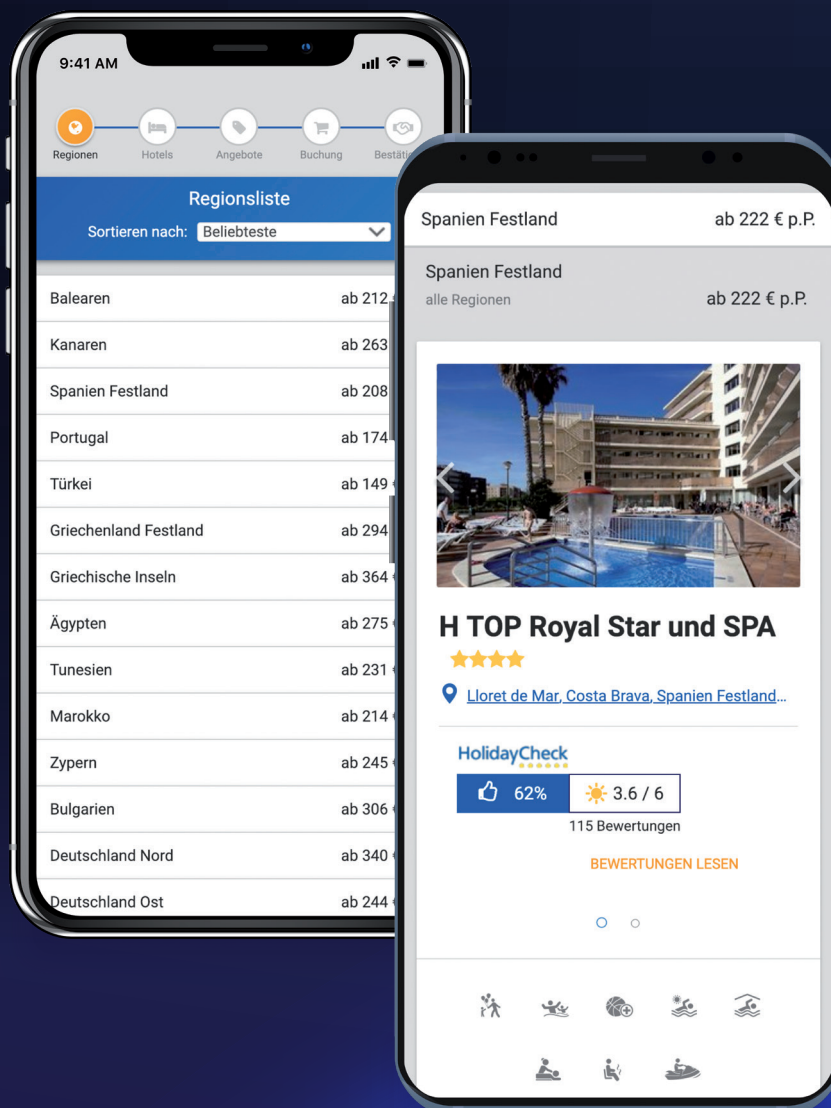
9:41 AM

Regionen Hotels Angebote Buchung Bestät

Regionsliste
Sortieren nach: Beliebteste

| | |
|---|---|
| Balearen | ab 212 |
| Kanaren | ab 263 |
| Spanien Festland | ab 208 |
| Portugal | ab 174 |
| Türkei | ab 149 |
| Griechenland Festland | ab 294 |
| Griechische Inseln | ab 364 |
| Ägypten | ab 275 |
| Tunesien | ab 231 |
| Marokko | ab 214 |
| Zypern | ab 245 |
| Bulgarien | ab 306 |
| Deutschland Nord | ab 340 |
| Deutschland Ost | ab 244 |

Spanien Festland ab 222 € p.P.

Spanien Festland
alle Regionen ab 222 € p.P.

H TOP Royal Star und SPA

Lloret de Mar, Costa Brava, Spanien Festland...

HolidayCheck
62% 3.6 / 6
115 Bewertungen
BEWERTUNGEN LESEN